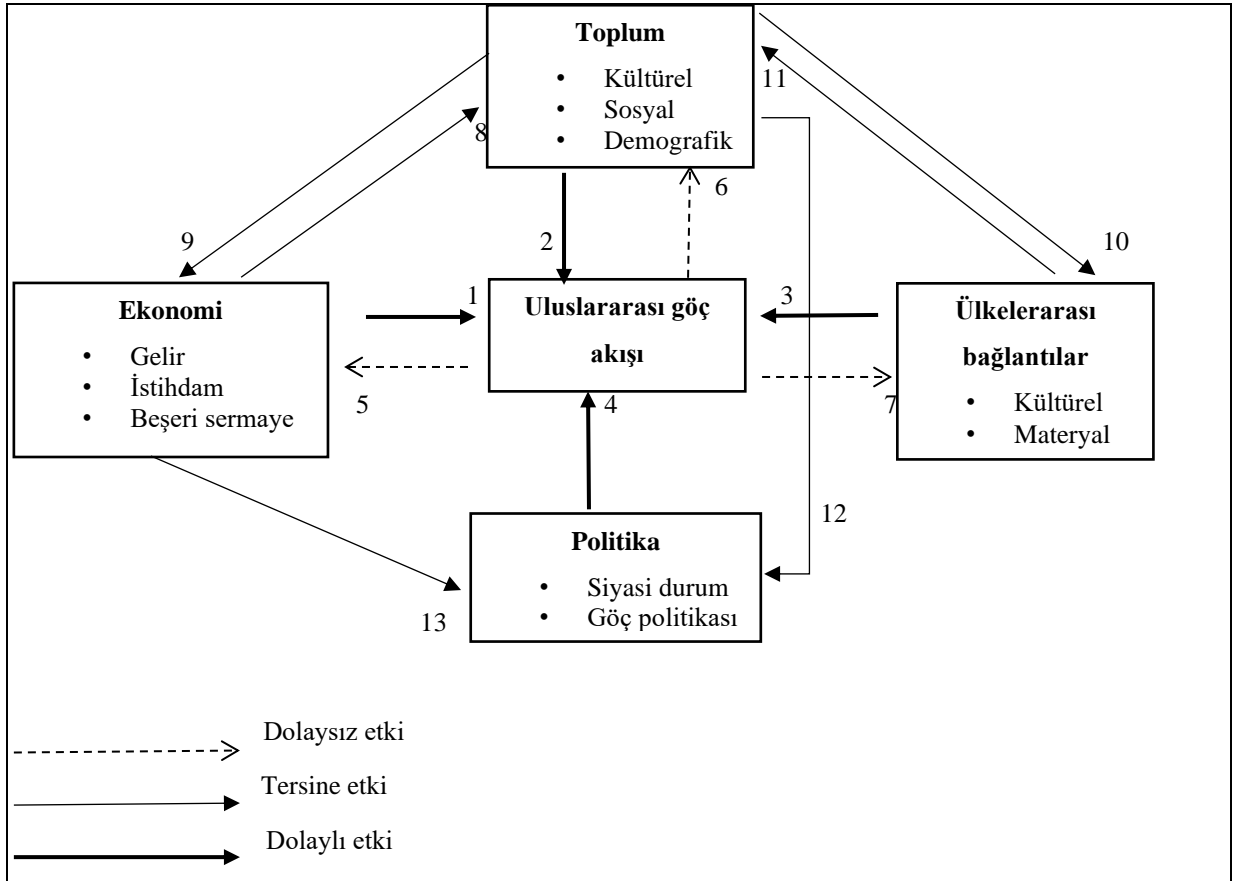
Toplum
- Kültürel
- Sosyal
- Demografik

11

8

6

9

2

10

Ekonomi
- Gelir
- İstihdam
- Beşeri sermaye

1

Uluslararası göç akışı

3

Ülkelerarası bağlantılar
- Kültürel
- Materyal

5

4

7

12

Politika
- Siyasi durum
- Göç politikası

13

Dolaysız etki

Tersine etki

Dolaylı etki